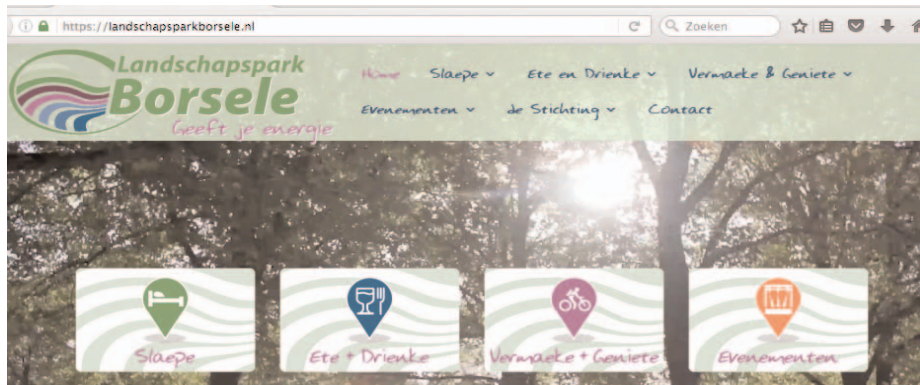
https://landschapsparkborsele.nl

Zoeken

Landschapspark Borsele

Geeft je energie

Home Slaepe Ete en Drienke Vermaeke & Geniete

Evenementen de Stichting Contact

Slaepe

Ete + Drienke

Vermaeke + Geniete

Evenementen